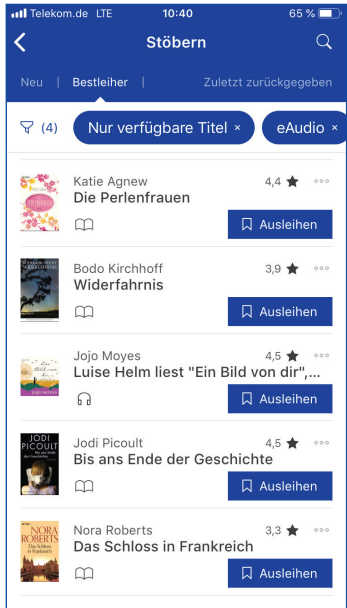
Telekom.de LTE 10:40 65 %

Stöbern

Neu | Bestleiher | Zuletzt zurückgegeben

(4) Nur verfügbare Titel × eAudio ×

Katie Agnew 4,4
Die Perlenfrauen
Ausleihen

Bodo Kirchhoff 3,9
Widerfahrnis
Ausleihen

Jojo Moyes 4,5
Luise Helm liest "Ein Bild von dir",...
Ausleihen

JODI PICOULT
Jodi Picoult 4,5
Bis ans Ende der Geschichte
Ausleihen

NORA ROBERTS
Das Schloss in Frankreich
Nora Roberts 3,3
Das Schloss in Frankreich
Ausleihen